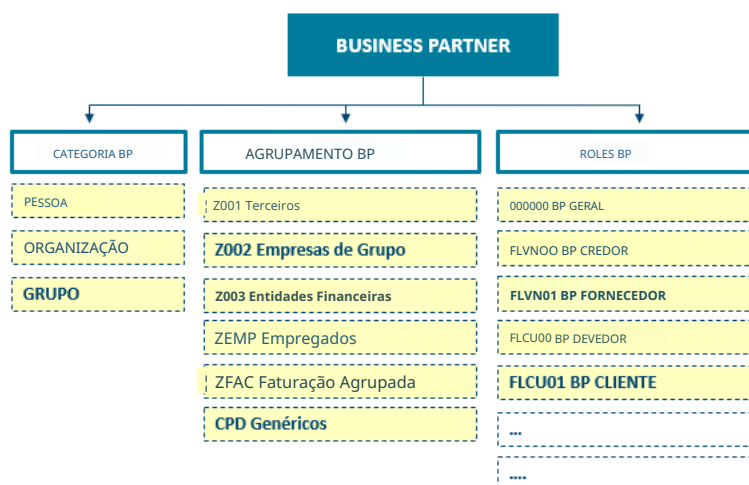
BUSINESS PARTNER

CATEGORIA BP

PESSOA

ORGANIZAÇÃO

GRUPO

AGRUPAMENTO BP

Z001 Terceiros

Z002 Empresas de Grupo

Z003 Entidades Financeiras

ZEMP Empregados

ZFAC Faturação Agrupada

CPD Genéricos

ROLES BP

000000 BP GERAL

FLVNOO BP CREDOR

FLVN01 BP FORNECEDOR

FLCU00 BP DEVEDOR

FLCU01 BP CLIENTE

...

....